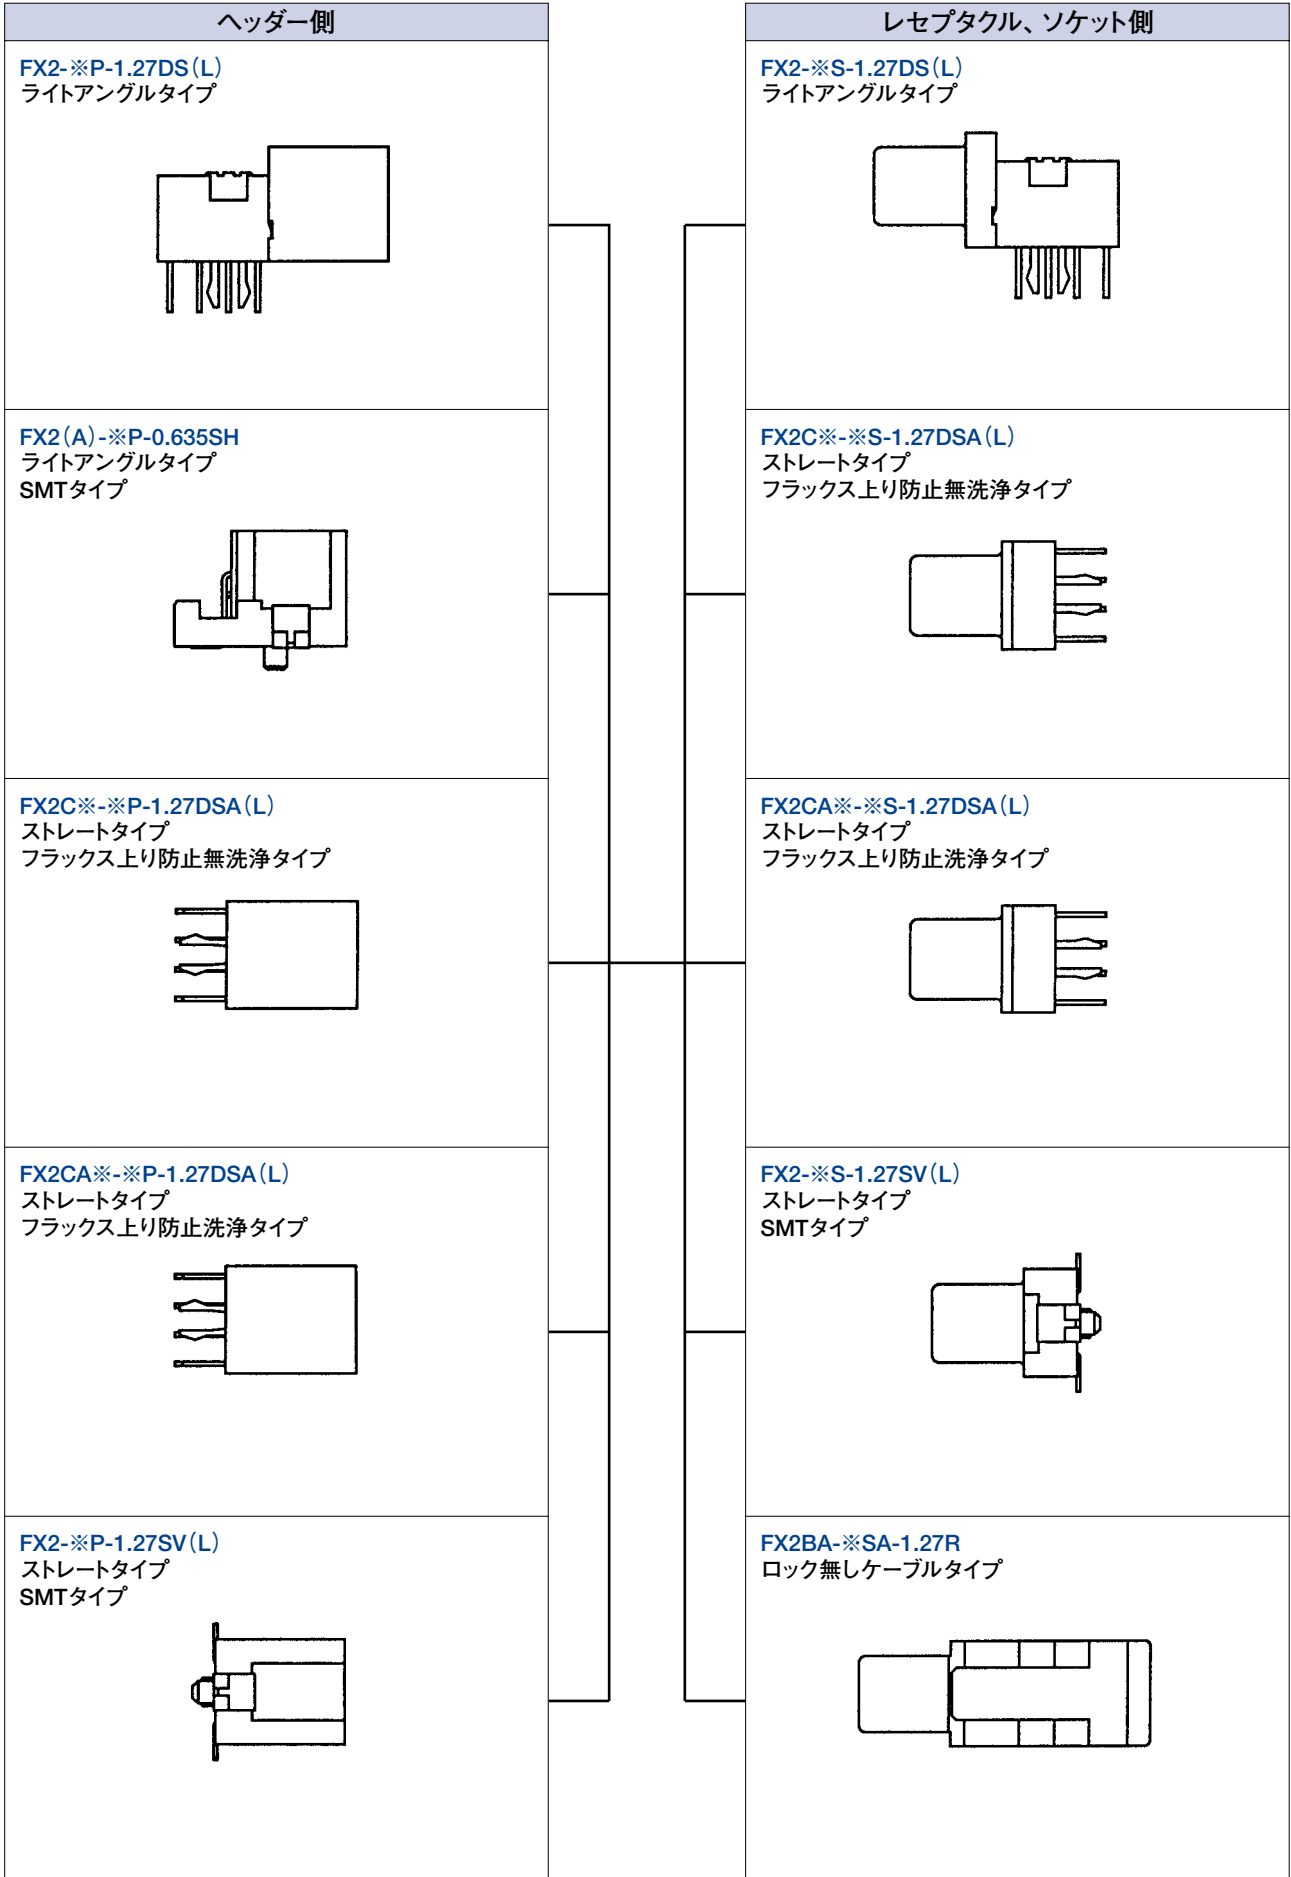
ヘッダー側

FX2-※P-1.27DS(L)
ライトアングルタイプ

FX2(A)-※P-0.635SH
ライトアングルタイプ
SMTタイプ

FX2C※-※P-1.27DSA(L)
ストレートタイプ
フラックス上り防止無洗浄タイプ

FX2CA※-※P-1.27DSA(L)
ストレートタイプ
フラックス上り防止洗浄タイプ

FX2-※P-1.27SV(L)
ストレートタイプ
SMTタイプ

レセプタクル、ソケット側

FX2-※S-1.27DS(L)
ライトアングルタイプ

FX2C※-※S-1.27DSA(L)
ストレートタイプ
フラックス上り防止無洗浄タイプ

FX2CA※-※S-1.27DSA(L)
ストレートタイプ
フラックス上り防止洗浄タイプ

FX2-※S-1.27SV(L)
ストレートタイプ
SMTタイプ

FX2BA-※SA-1.27R
ロック無しケーブルタイプ